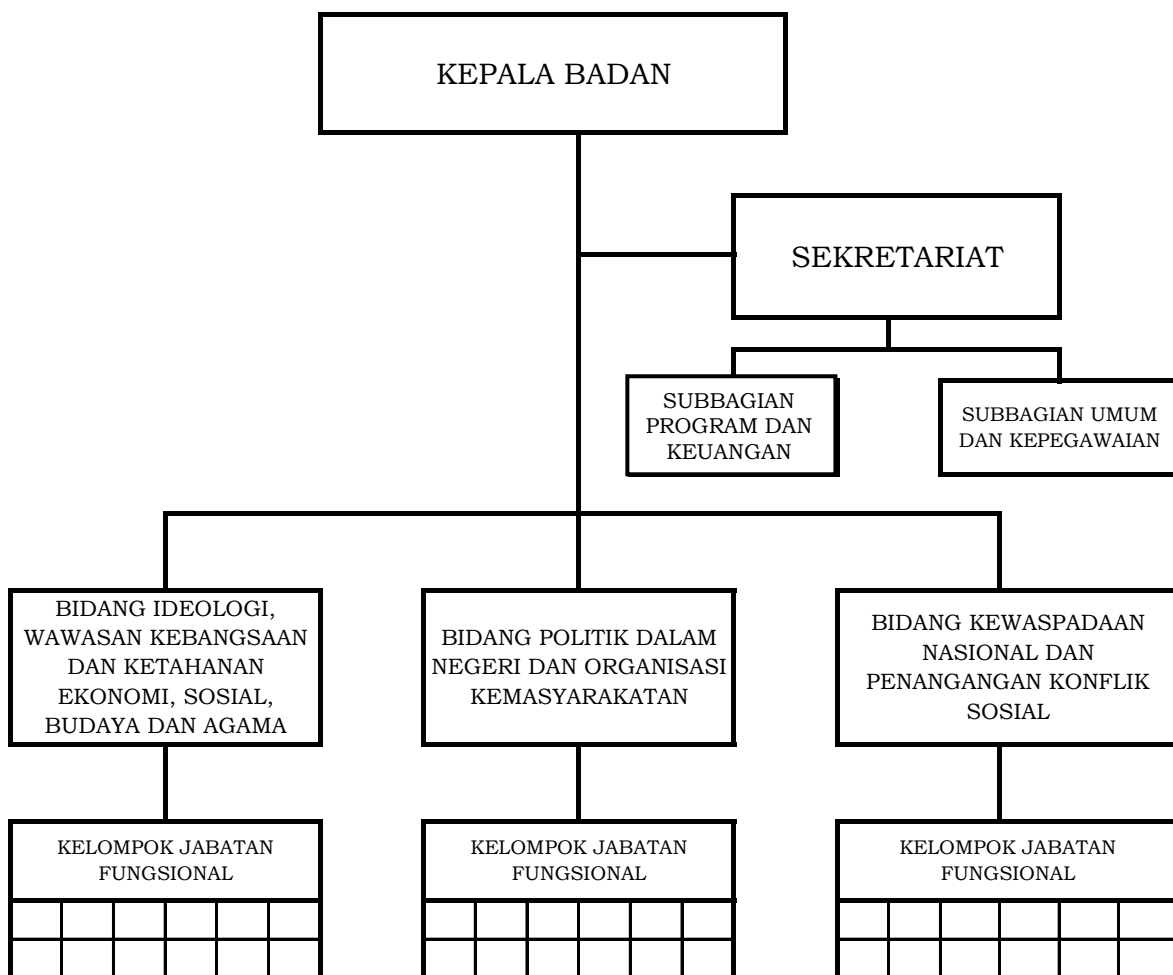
KEPALA BADAN

SEKRETARIAT

SUBBAGIAN PROGRAM DAN KEUANGAN

SUBBAGIAN UMUM DAN KEPEGAWAIAN

BIDANG IDEOLOGI, WAWASAN KEBANGSAAN DAN KETAHANAN EKONOMI, SOSIAL, BUDAYA DAN AGAMA

BIDANG POLITIK DALAM NEGERI DAN ORGANISASI KEMASYARAKATAN

BIDANG KEWASPADAAN NASIONAL DAN PENANGANGAN KONFLIK SOSIAL

KELOMPOK JABATAN FUNGSIONAL

KELOMPOK JABATAN FUNGSIONAL

KELOMPOK JABATAN FUNGSIONAL